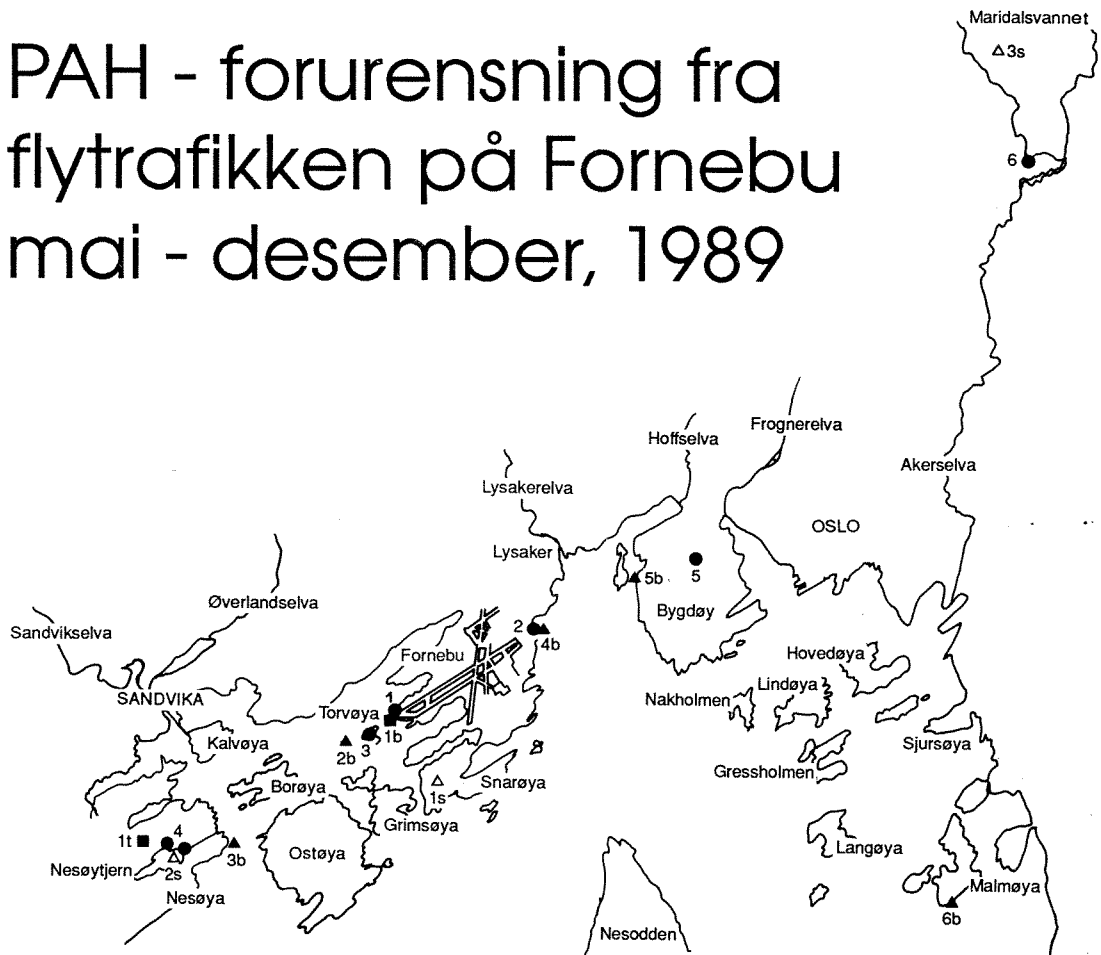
PAH - forurensning fra flytrafikken på Fornebu mai - desember, 1989

Maridalsvannet
△3s
6
Akerselva
Frognerelva
Hoffselva
Lysakerelva
Lysaker
OSLO
5
5b
Bygdøy
2
4b
Øverlandselva
Sandvikselva
SANDVIKA
Fornebu
1
Torvøya
1b
3
2b
Kalvøya
Borøya
1s
Snarøya
Grimsøya
Hovedøya
Nakholmen
Lindøya
Gressholmen
Sjursøya
1t
4
2s
3b
Nesøytjern
Nesøya
Ostøya
Langøya
Malmøya
6b
Nesodden